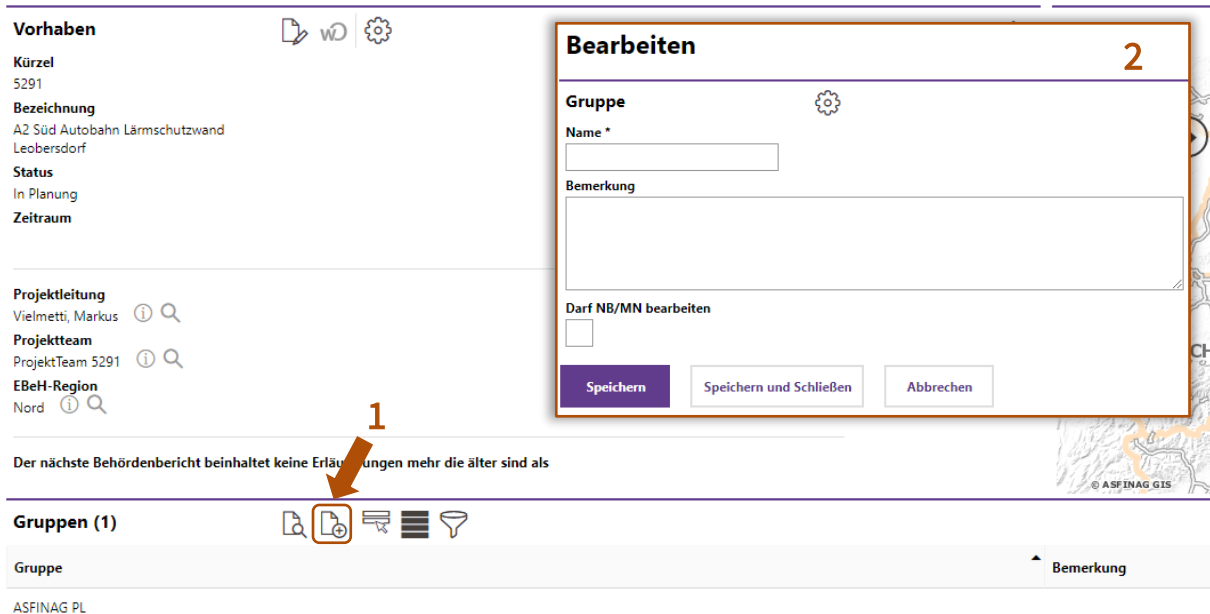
Vorhaben

Kürzel
5291
Bezeichnung
A2 Süd Autobahn Lärmschutzwand Leobersdorf
Status
In Planung
Zeitraum

Projektleitung
Vielmetti, Markus
Projektteam
ProjektTeam 5291
EBeH-Region
Nord

1

Der nächste Behördenbericht beinhaltet keine Erläu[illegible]ungen mehr die älter sind als

Gruppen (1)

| Gruppe | Bemerkung |
|---|---|
| ASFINAG PL | |

Bearbeiten

2

Gruppe

Name *

Bemerkung

Darf NB/MN bearbeiten

Speichern   Speichern und Schließen   Abbrechen

© ASFINAG GIS